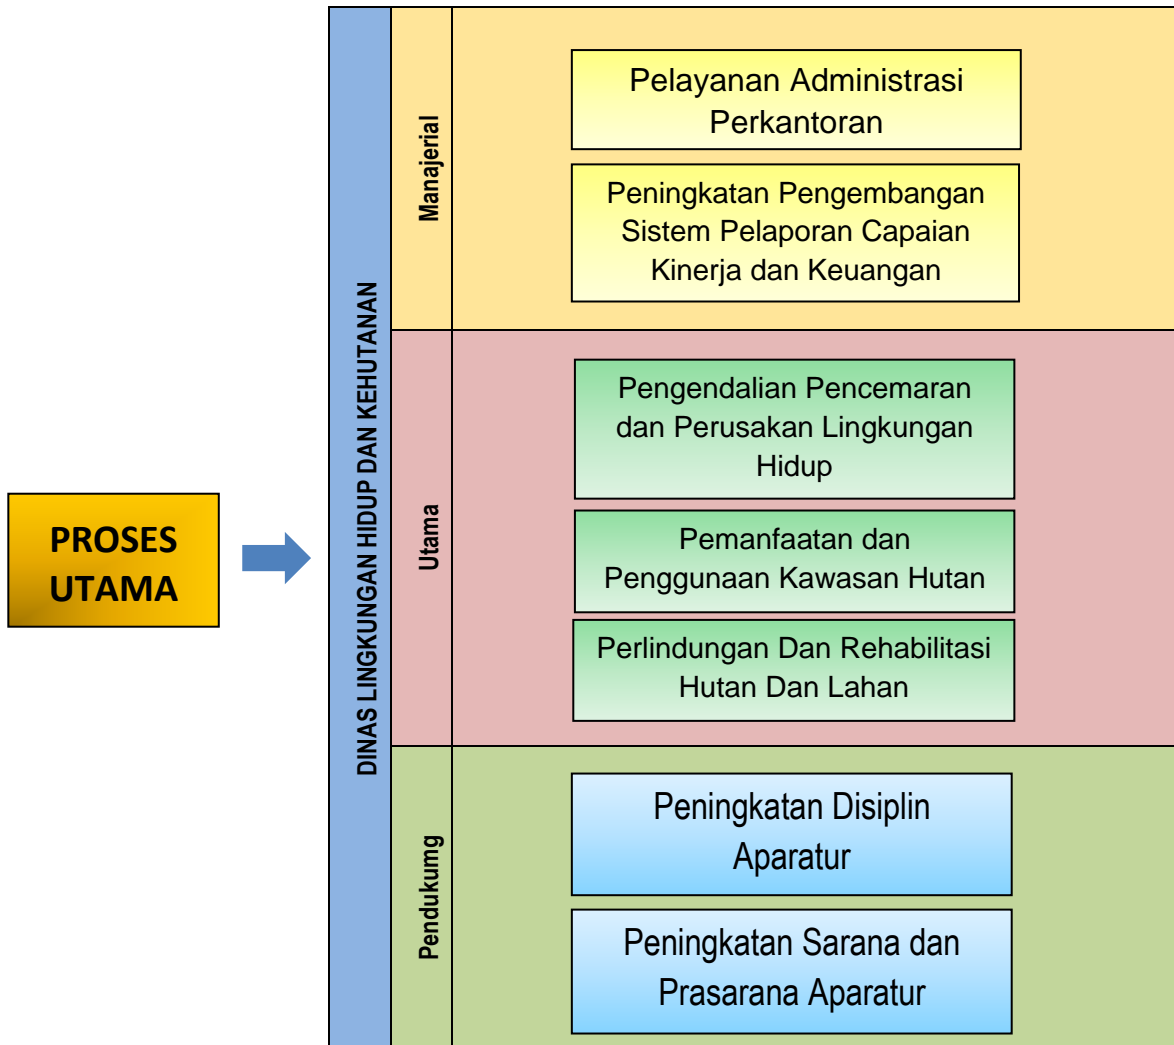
PROSES UTAMA

DINAS LINGKUNGAN HIDUP DAN KEHUTANAN

Manajerial

Pelayanan Administrasi Perkantoran

Peningkatan Pengembangan Sistem Pelaporan Capaian Kinerja dan Keuangan

Utama

Pengendalian Pencemaran dan Perusakan Lingkungan Hidup

Pemanfaatan dan Penggunaan Kawasan Hutan

Perlindungan Dan Rehabilitasi Hutan Dan Lahan

Pendukumg

Peningkatan Disiplin Aparatur

Peningkatan Sarana dan Prasarana Aparatur